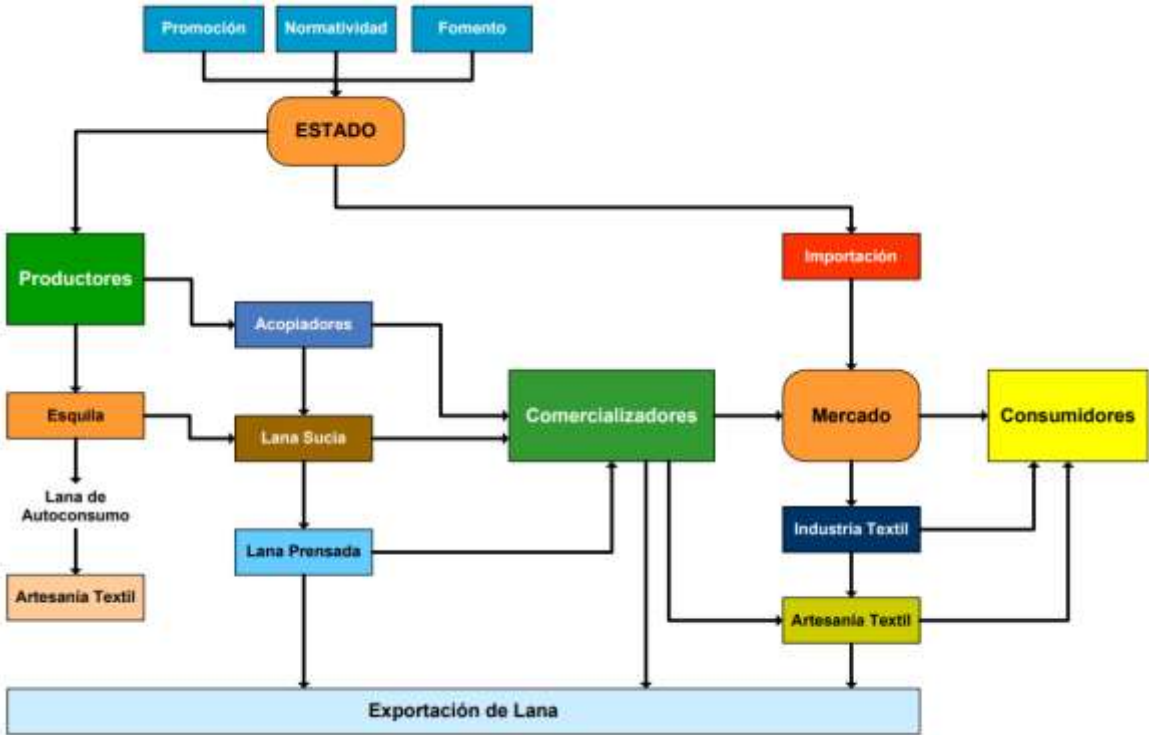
Promoción
Normatividad
Fomento
ESTADO
Productores
Importación
Acopiadores
Esquila
Lana Sucia
Comercializadores
Mercado
Consumidores
Lana de Autoconsumo
Industria Textil
Lana Prensada
Artesanía Textil
Artesanía Textil
Exportación de Lana